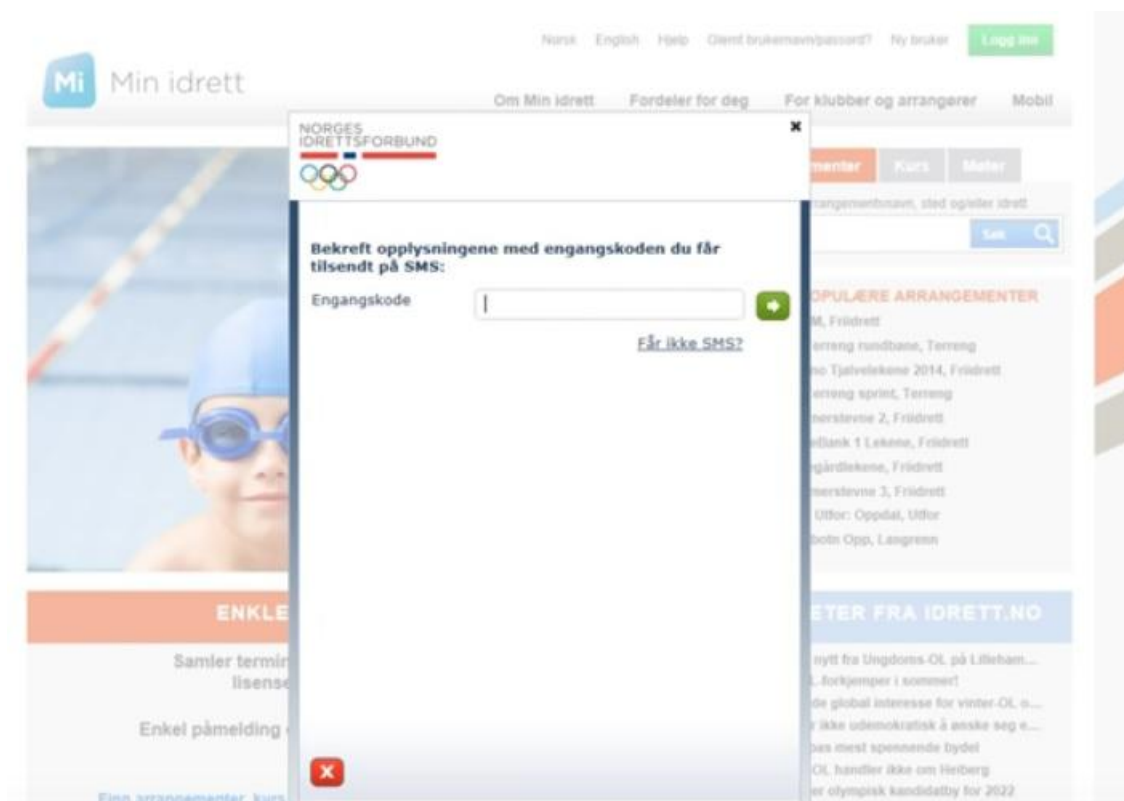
Norsk English Hjelp Glemt brukernavn/passord? Ny bruker Logg inn

Mi Min idrett

Om Min idrett Fordeler for deg For klubber og arrangører Mobil

NORGES IDRETTSFORBUND

×

Bekreft opplysningene med engangskoden du får tilsendt på SMS:

Engangskode

Får ikke SMS?

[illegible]menter Kurs Møter

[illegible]rangementsnavn, sted og/eller idrett

Søk

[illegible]OPULÆRE ARRANGEMENTER

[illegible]M, Friidrett
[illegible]erreng rundbane, Terreng
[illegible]no Tjalvelekene 2014, Friidrett
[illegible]erreng sprint, Terreng
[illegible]merstevne 2, Friidrett
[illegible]eBank 1 Lekene, Friidrett
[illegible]gårdlekene, Friidrett
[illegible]merstevne 3, Friidrett
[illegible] Utfor: Oppdal, Utfor
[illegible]botn Opp, Langrenn

ENKLE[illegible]

Samler termin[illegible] lisense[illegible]

Enkel påmelding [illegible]

Finn arrangementer, kurs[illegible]

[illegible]ETER FRA IDRETT.NO

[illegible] nytt fra Ungdoms-OL på Lilleham...
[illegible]L-forkjemper i sommer!
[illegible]de global interesse for vinter-OL o...
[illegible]r ikke udemokratisk å ønske seg e...
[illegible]pas mest spennende bydel
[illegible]OL handler ikke om Heiberg
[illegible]er olympisk kandidatby for 2022